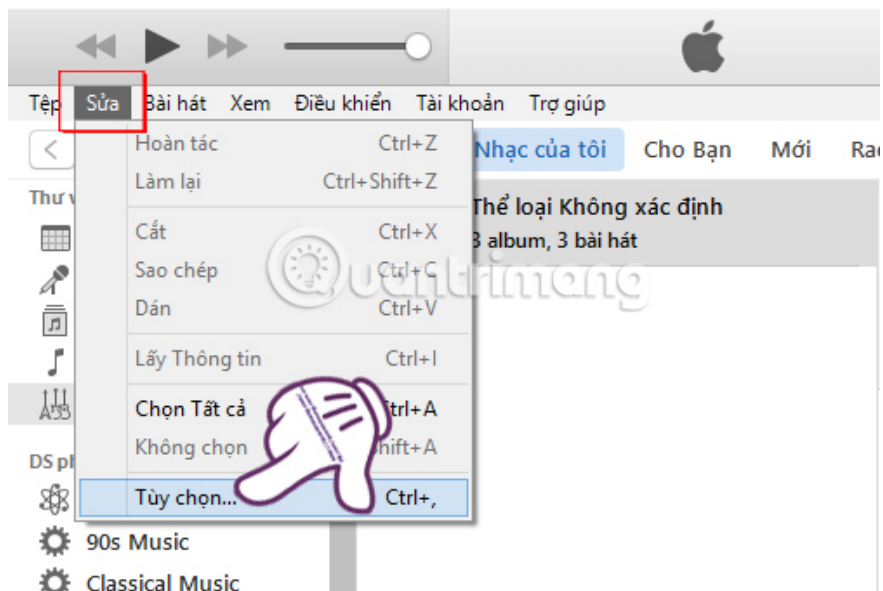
Tệp Sửa Bài hát Xem Điều khiển Tài khoản Trợ giúp

Hoàn tác Ctrl+Z
Làm lại Ctrl+Shift+Z
Cắt Ctrl+X
Sao chép Ctrl+C
Dán Ctrl+V
Lấy Thông tin Ctrl+I
Chọn Tất cả Ctrl+A
Không chọn Shift+A
Tùy chọn... Ctrl+,

Nhạc của tôi Cho Bạn Mới Rad

Thư v

DS ph

Thể loại Không xác định
3 album, 3 bài hát

90s Music
Classical Music

Quantrimang